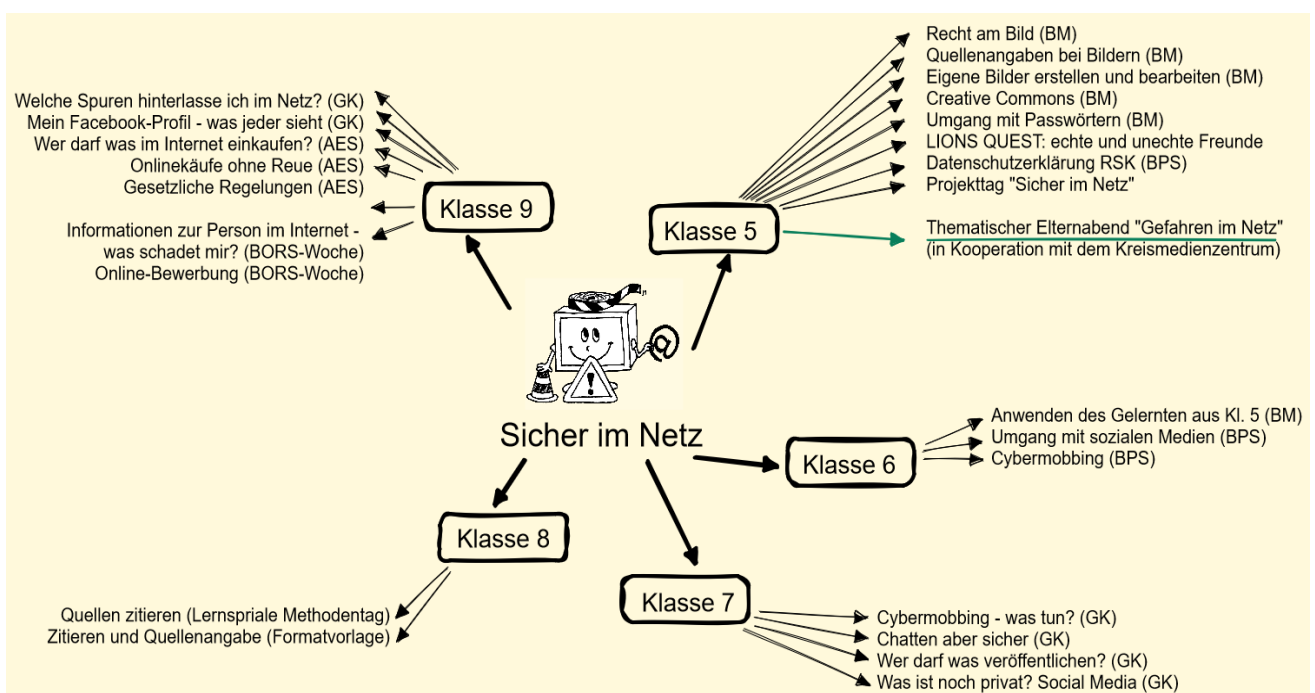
Welche Spuren hinterlasse ich im Netz? (GK)
Mein Facebook-Profil - was jeder sieht (GK)
Wer darf was im Internet einkaufen? (AES)
Onlinekäufe ohne Reue (AES)
Gesetzliche Regelungen (AES)

Informationen zur Person im Internet - was schadet mir? (BORS-Woche)
Online-Bewerbung (BORS-Woche)

Klasse 9

Recht am Bild (BM)
Quellenangaben bei Bildern (BM)
Eigene Bilder erstellen und bearbeiten (BM)
Creative Commons (BM)
Umgang mit Passwörtern (BM)
LIONS QUEST: echte und unechte Freunde
Datenschutzerklärung RSK (BPS)
Projekttag "Sicher im Netz"

Klasse 5

Thematischer Elternabend "Gefahren im Netz"
(in Kooperation mit dem Kreismedienzentrum)

Sicher im Netz

Klasse 6

Anwenden des Gelernten aus Kl. 5 (BM)
Umgang mit sozialen Medien (BPS)
Cybermobbing (BPS)

Klasse 8

Quellen zitieren (Lernspriale Methodentag)
Zitieren und Quellenangabe (Formatvorlage)

Klasse 7

Cybermobbing - was tun? (GK)
Chatten aber sicher (GK)
Wer darf was veröffentlichen? (GK)
Was ist noch privat? Social Media (GK)